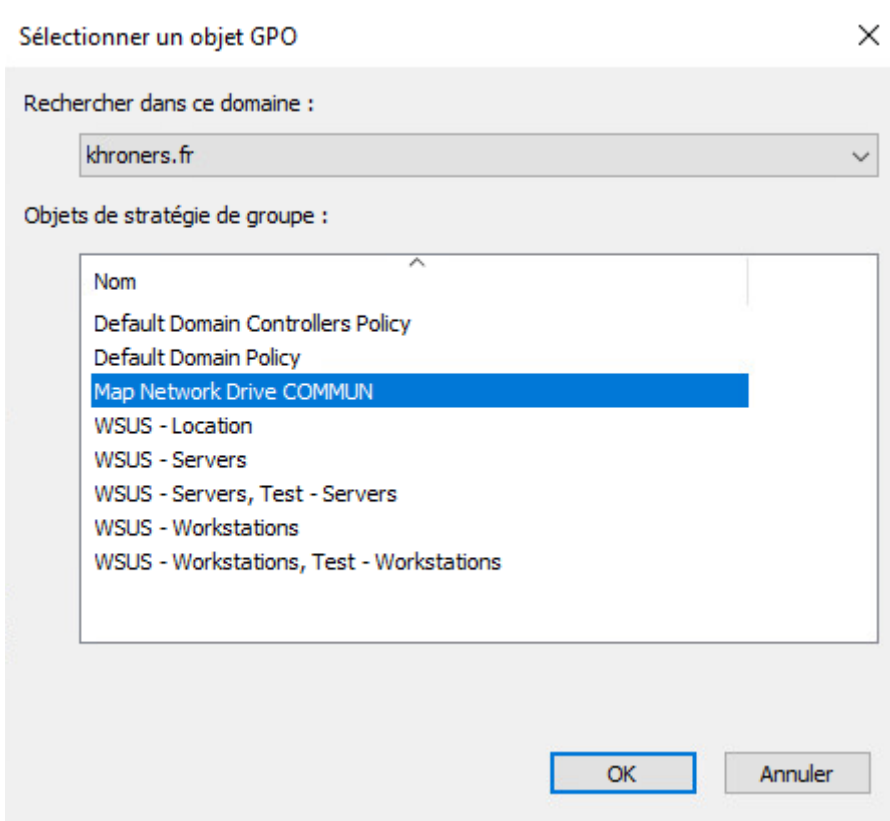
Sélectionner un objet GPO

X

Rechercher dans ce domaine :

khroners.fr

Objets de stratégie de groupe :

| Nom |
|---|
| Default Domain Controllers Policy |
| Default Domain Policy |
| Map Network Drive COMMUN |
| WSUS - Location |
| WSUS - Servers |
| WSUS - Servers, Test - Servers |
| WSUS - Workstations |
| WSUS - Workstations, Test - Workstations |

OK

Annuler